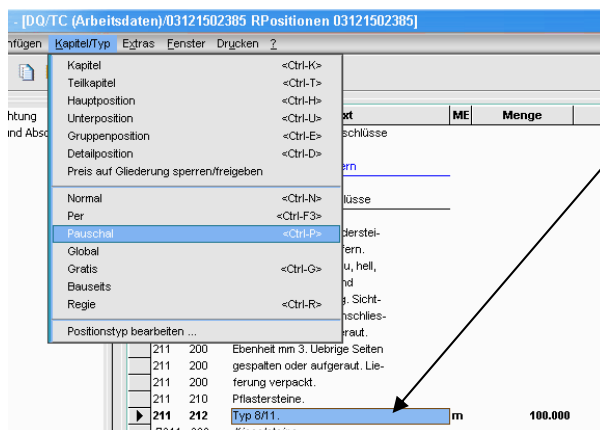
- [DQ/TC (Arbeitsdaten)/03121502385 RPositionen 03121502385]

nfügen Kapitel/Typ Extras Fenster Drucken ?

| | |
|---|---|
| Kapitel | <Ctrl-K> |
| Teilkapitel | <Ctrl-T> |
| Hauptposition | <Ctrl-H> |
| Unterposition | <Ctrl-U> |
| Gruppenposition | <Ctrl-E> |
| Detailposition | <Ctrl-D> |
| Preis auf Gliederung sperren/freigeben | |
| Normal | <Ctrl-N> |
| Per | <Ctrl-F3> |
| Pauschal | <Ctrl-P> |
| Global | |
| Gratis | <Ctrl-G> |
| Bauseits | |
| Regie | <Ctrl-R> |
| Positionstyp bearbeiten ... | |

htung
nd Absc

xt
schlüsse
ern
lüsse
derstei-
fern.
u, hell,
nd
g. Sicht-
nschlies-
raut.

| | | | ME | Menge |
|---|---|---|---|---|
| 211 | 200 | Ebenheit mm 3. Uebrige Seiten | | |
| 211 | 200 | gespalten oder aufgeraut. Lie- | | |
| 211 | 200 | ferung verpackt. | | |
| 211 | 210 | Pflastersteine. | | |
| 211 | 212 | Typ 8/11. | m | 100.000 |